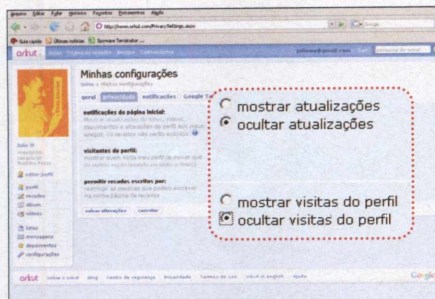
orkut

Minhas configurações

geral privacidade notificações Google Ta

notificações da página inicial:

visitantes do perfil:

permitir recados escritos por:

salvar alterações cancelar

editar perfil

perfil
recados
fotos
vídeos

listas
mensagens
depoimentos
configurações

mostrar atualizações
ocultar atualizações

mostrar visitas do perfil
ocultar visitas do perfil

orkut